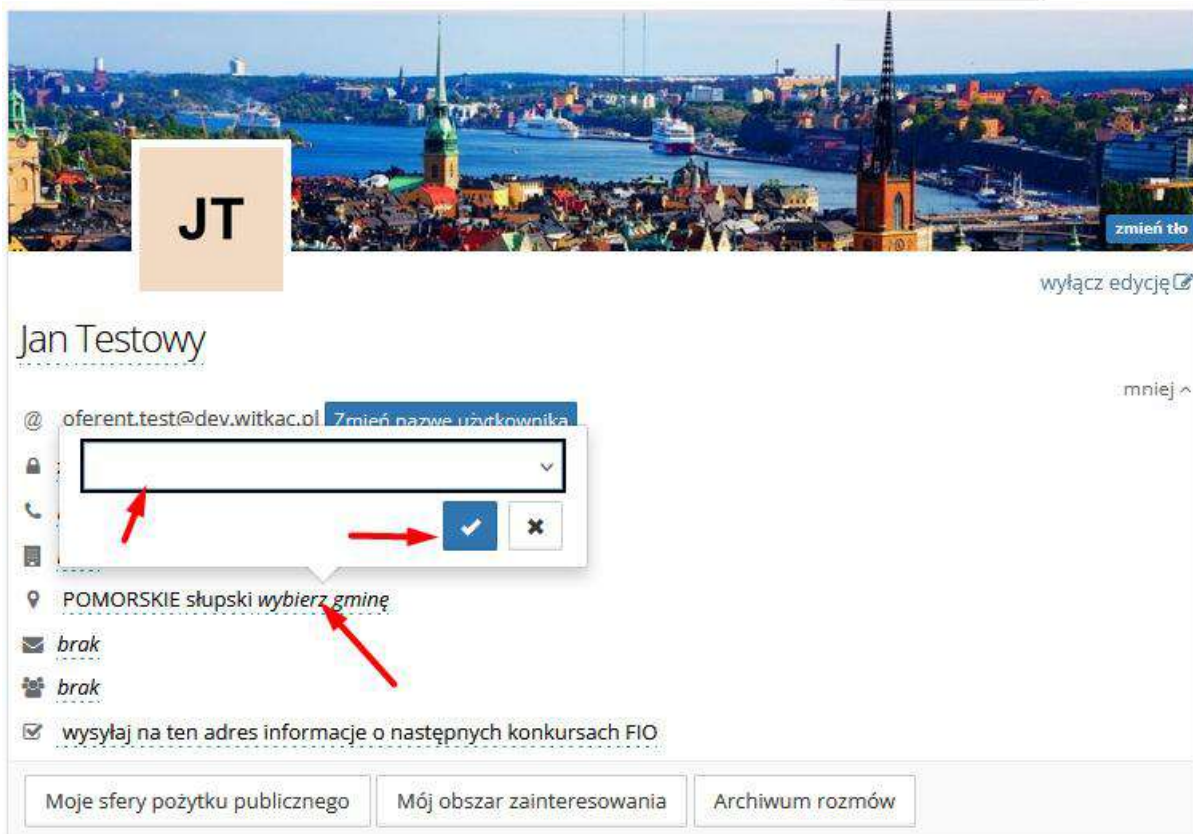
JT

zmień tło

wyłącz edycję

Jan Testowy

mniej ^

oferent.test@dev.witkac.pl Zmień nazwę użytkownika

POMORSKIE słupski *wybierz gminę*

*brak*

*brak*

wysyłaj na ten adres informacje o następnych konkursach FIO

Moje sfery pożytku publicznego

Mój obszar zainteresowania

Archiwum rozmów